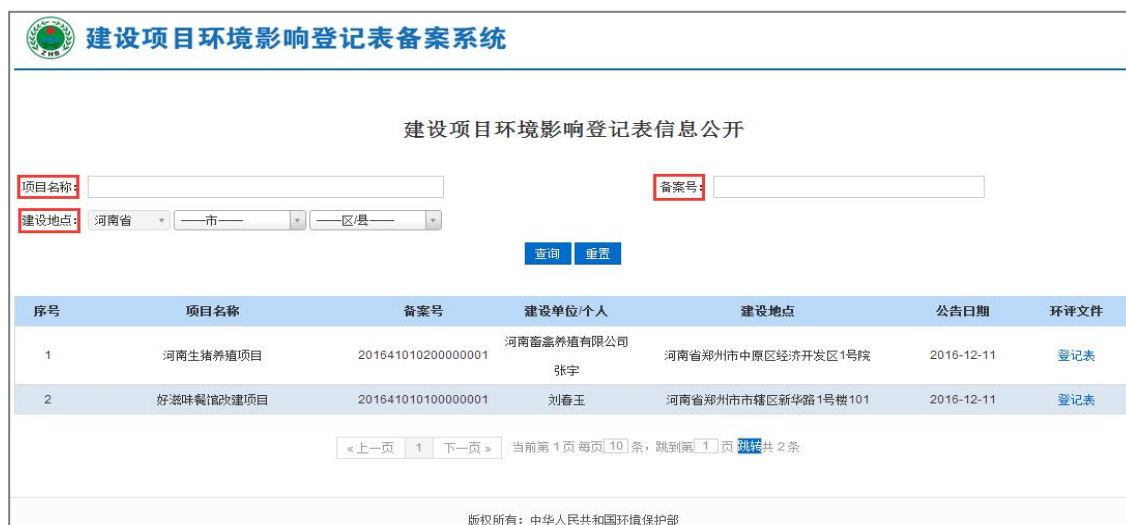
建设项目环境影响登记表备案系统

建设项目环境影响登记表信息公开

项目名称：

备案号：

建设地点： 河南省 ——市—— ——区/县——

查询 重置

| 序号 | 项目名称 | 备案号 | 建设单位/个人 | 建设地点 | 公告日期 | 环评文件 |
|---|---|---|---|---|---|---|
| 1 | 河南生猪养殖项目 | 201641010200000001 | 河南畜禽养殖有限公司 张宇 | 河南省郑州市中原区经济开发区1号院 | 2016-12-11 | 登记表 |
| 2 | 好滋味餐馆改建项目 | 201641010100000001 | 刘春玉 | 河南省郑州市市辖区新华路1号楼101 | 2016-12-11 | 登记表 |

«上一页 1 下一页» 当前第 1 页 每页 10 条，跳到第 1 页 跳转 共 2 条

版权所有：中华人民共和国环境保护部